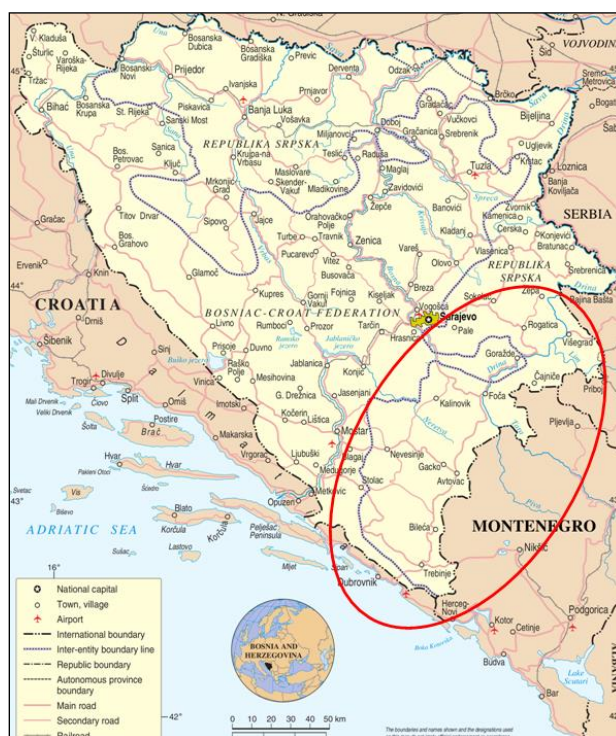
Kladuša
Šturlić
Varoška Rijeka
Bosanski Novi
Prijedor
Bosanska Dubica
Bosanska Gradiška
Prevlc
Derventa
Odžak
Šid
VOJVODINA
Tržac
Bihać
Bosanska Krupa
St. Rijeka
Sanski Most
Piskavica
Ivanjska
Banja Luka
Prnjavor
Vošavka
Doboj
Gradačac
Vučkovci
Bijeljina
Sremska Mitrovica
Bogatić
REPUBLIKA SRPSKA
Milanovci
Gračanica
Srebrenik
Bos. Petrovac
Sanica
Ključ
Krupa-na-Vrbasu
Teslić
Maglaj
Tuzla
Ugljevik
Loznica
Mrkonjić Grad
Skender-Vakuf
Maslovare
Mladikovine
Zavidovići
Banja Koviljača
Gračac
Titov Drvar
Sipovo
Jajce
Žepče
Banovići
Kalesija
Zvornik
Kamenica
SERBIA
Bos. Grahovo
Drahovačko Polje
Travnik
Zenica
Kladanj
Cerska
Konjević
Bratunac
Turbe
Vareš
Olovo
Vlasenica
Srebrenica
Ervenik
Knin
Glamoč
Pucarevo
Vitez
Busovača
REPUBLIKA SRPSKA
Kupres
Gornji Vakuf
Fojnica
Kiseljak
Breza
Vogošća
Sokolac
Žepa
Bajina Bašta
CROATIA
Drniš
Livno
Rumboci
Prozor
Tarčin
Sarajevo
Pale
Rogatica
BOSNIAC-CROAT FEDERATION
Šibenik
Sinj
Prisoje
Duvno
Hrasnica
Goražde
Višegrad
Trogir
Divulje
Vinica
Posušje
Mesihovina
Jablanica
Konjic
Čajniče
Priboj
Split
Omiš
Imotski
G. Drežnica
Jasenjani
Kalinovik
Foča
Mali Drvenik
Veliki Drvenik
Čiovo
Šolta
Postire
Brač
Makarska
Kočerin
Lištica
Pljevlja
Mostar
Hvar
Vrgorac
Ljubuški
Blagaj
Nevesinje
Gacko
Avtovac
Palagruža Otoci
Šćedro
Hvar
Međugorje
Svetac
Vis
Metković
Stolac
Opuzen
Korčula
Blato
Pelješac Peninsula
MONTENEGRO
ADRIATIC SEA
Lastovo
Korčula
Bileća
Nikšić
Sušac
Mljet
Trebinje
Dubrovnik
Herceg-Novi
Kotor
Cetinje
Podgorica
Budva
Lake Scutari
Bar
Boka Kotorska
43°
44°
45°
16°
42°
National capital
Town, village
Airport
International boundary
Inter-entity boundary line
Republic boundary
Autonomous province boundary
Main road
Secondary road
Railroad
BOSNIA AND HERZEGOVINA
0 10 20 30 40 50 km
The boundaries and names shown and the designations used